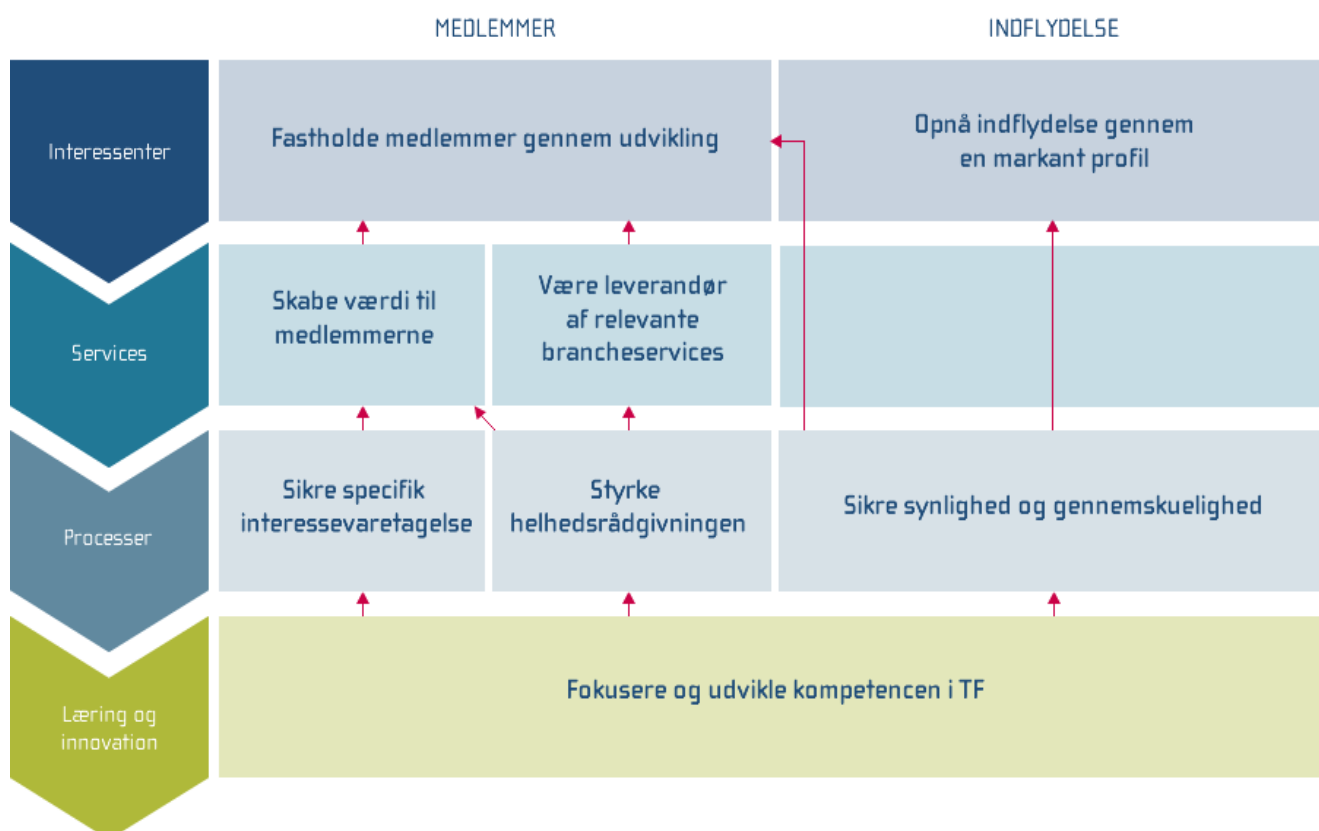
MEDLEMMER

INDFLYDELSE

Interessenter

Fastholde medlemmer gennem udvikling

Opnå indflydelse gennem en markant profil

Services

Skabe værdi til medlemmerne

Være leverandør af relevante brancheservices

Processer

Sikre specifik interessevaretagelse

Styrke helhedsrådgivningen

Sikre synlighed og gennemskuelighed

Læring og innovation

Fokusere og udvikle kompetencen i TF